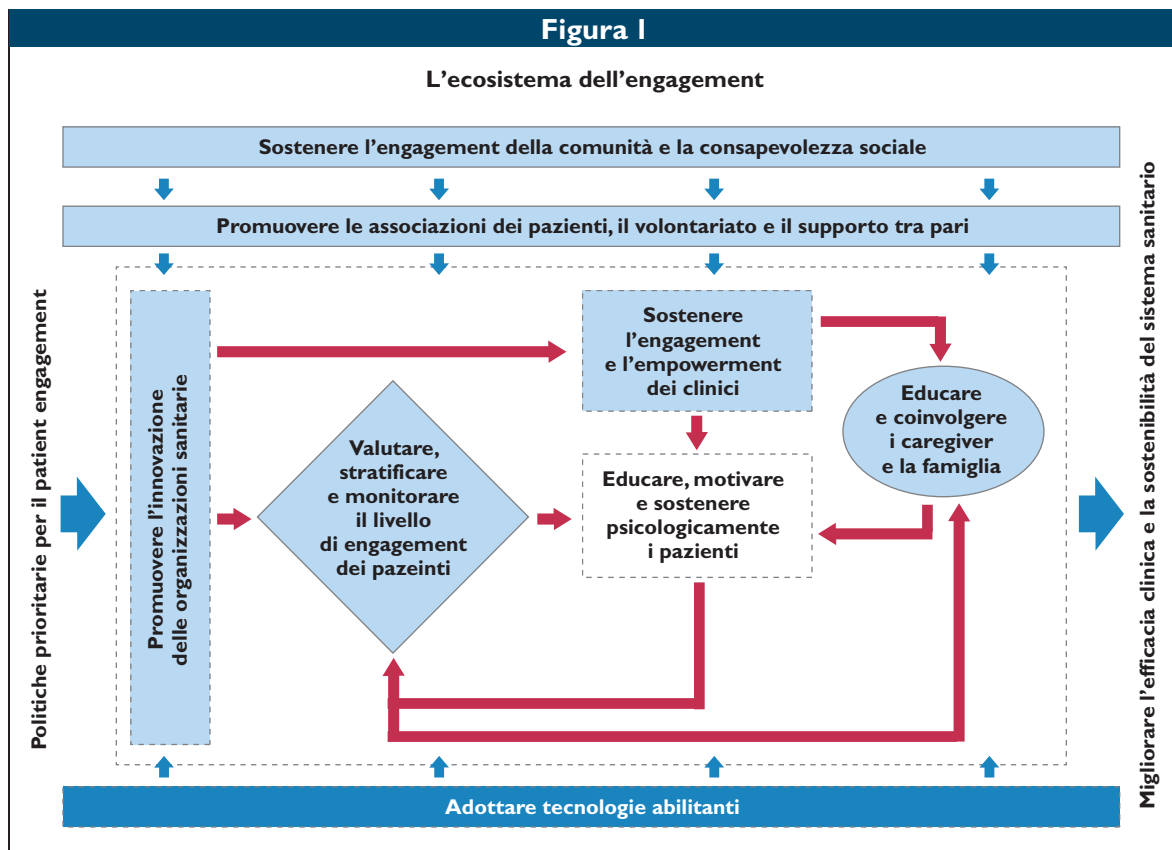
Figura 1

L'ecosistema dell'engagement

Sostenere l'engagement della comunità e la consapevolezza sociale

Promuovere le associazioni dei pazienti, il volontariato e il supporto tra pari

Politiche prioritarie per il patient engagement

Promuovere l'innovazione delle organizzazioni sanitarie

Sostenere l'engagement e l'empowerment dei clinici

Educare e coinvolgere i caregiver e la famiglia

Valutare, stratificare e monitorare il livello di engagement dei pazeinti

Educare, motivare e sostenere psicologicamente i pazienti

Migliorare l'efficacia clinica e la sostenibilità del sistema sanitario

Adottare tecnologie abilitanti